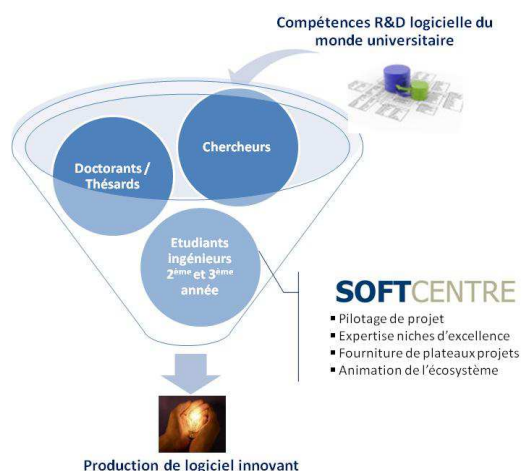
Compétences R&D logicielle du monde universitaire

Chercheurs

Doctorants / Thésards

Etudiants ingénieurs $2^{ème}$ et $3^{ème}$ année

SOFTCENTRE

▪ Pilotage de projet
▪ Expertise niches d'excellence
▪ Fourniture de plateaux projets
▪ Animation de l'écosystème

Production de logiciel innovant